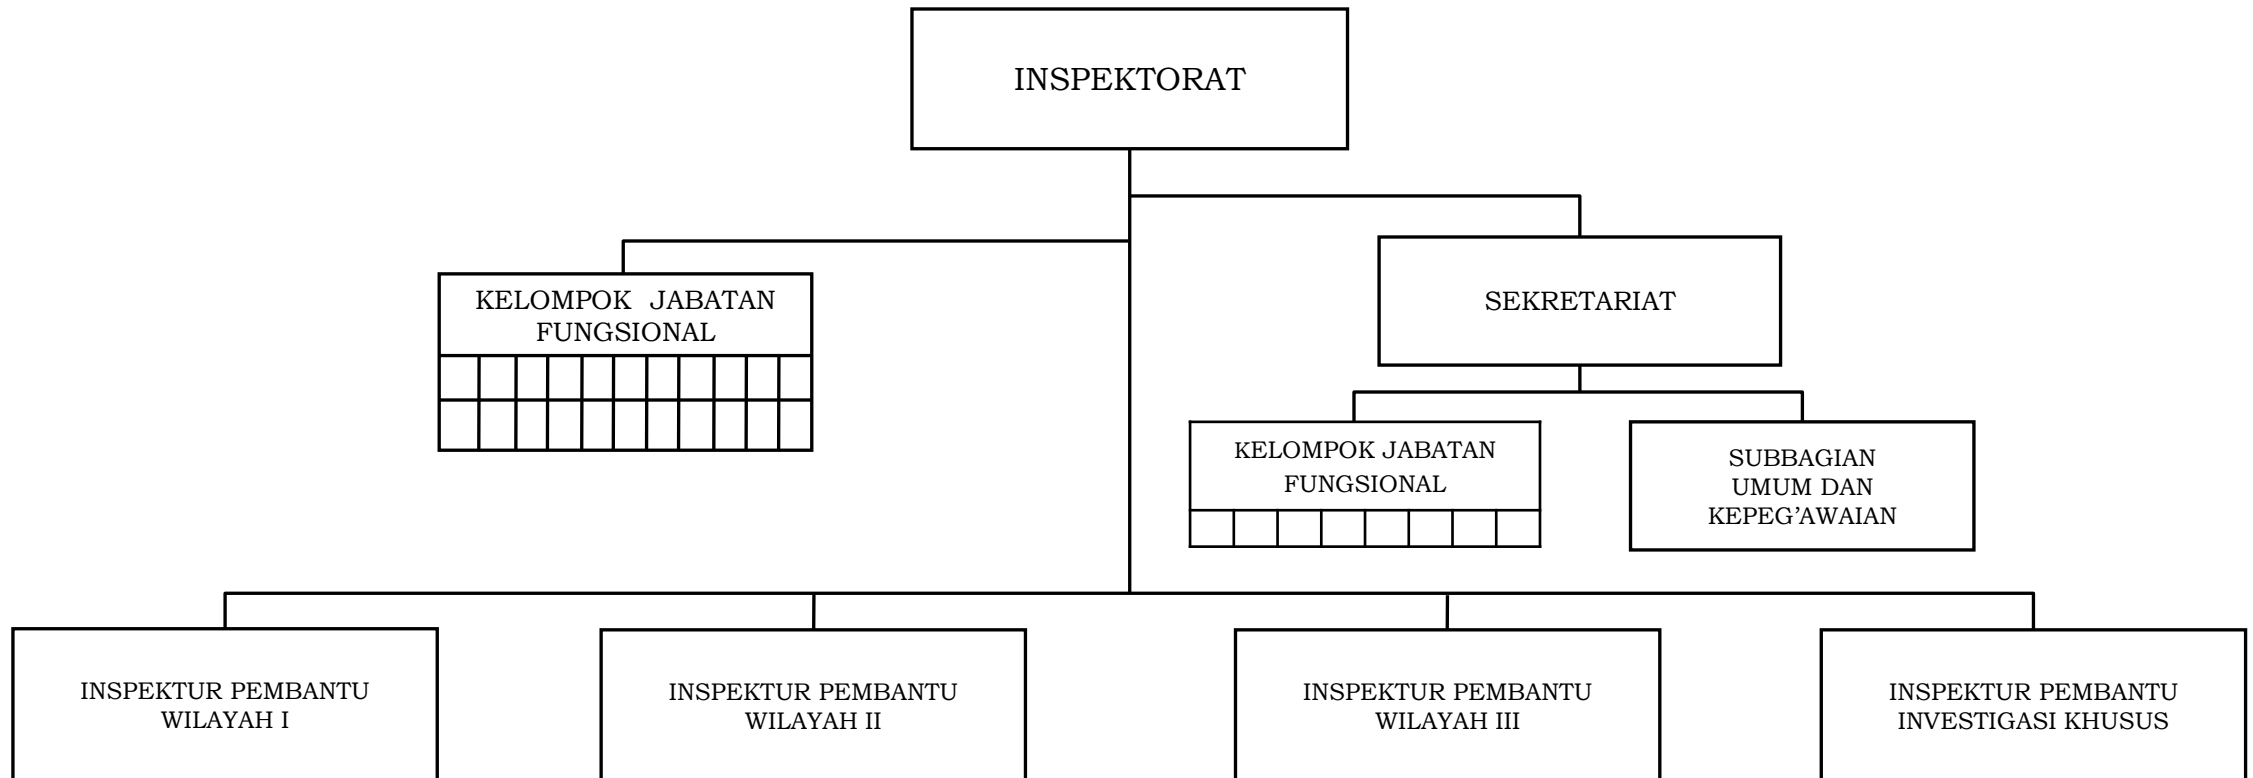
INSPEKTORAT

KELOMPOK JABATAN FUNGSIONAL

SEKRETARIAT

KELOMPOK JABATAN FUNGSIONAL

SUBBAGIAN UMUM DAN KEPEG'AWAIAN

INSPEKTUR PEMBANTU WILAYAH I

INSPEKTUR PEMBANTU WILAYAH II

INSPEKTUR PEMBANTU WILAYAH III

INSPEKTUR PEMBANTU INVESTIGASI KHUSUS